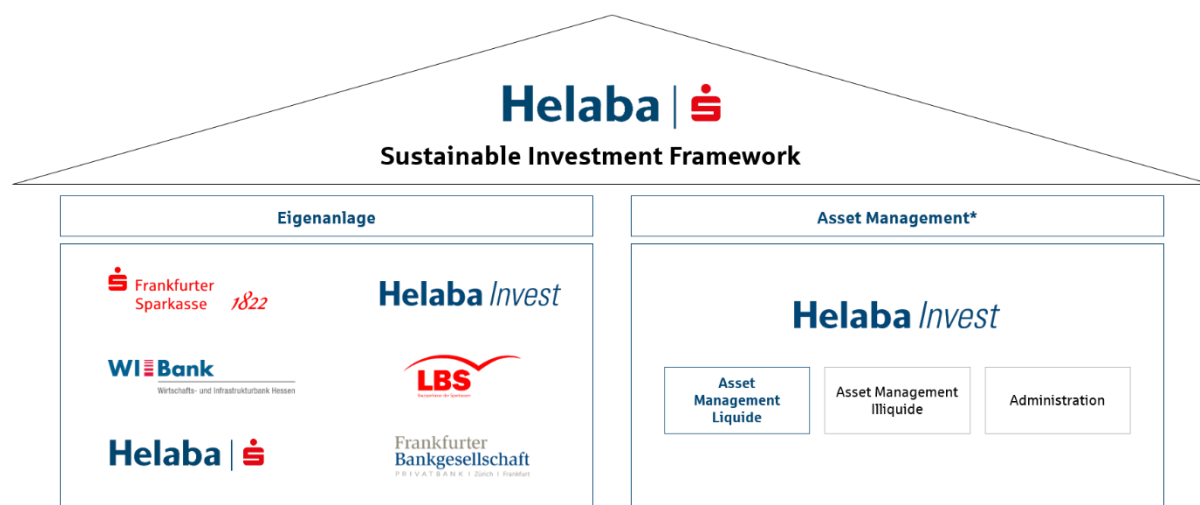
Helaba | Ṡ

Sustainable Investment Framework

Eigenanlage

Asset Management*

Frankfurter Sparkasse 1822

Helaba Invest

WI Bank
Wirtschafts- und Infrastrukturbank Hessen

LBS
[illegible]

Helaba | Ṡ

Frankfurter Bankgesellschaft
PRIVATBANK | Zürich | Frankfurt

Helaba Invest

Asset Management Liquide

Asset Management Illiquide

Administration